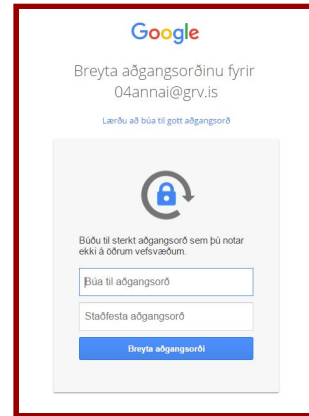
Google

Breyta aðgangsorðinu fyrir 04annai@grv.is

Lærðu að búa til gott aðgangsorð

Búðu til sterkt aðgangsorð sem þú notar ekki á öðrum vefsvæðum.

Búa til aðgangsorð

Staðfesta aðgangsorð

Breyta aðgangsorði